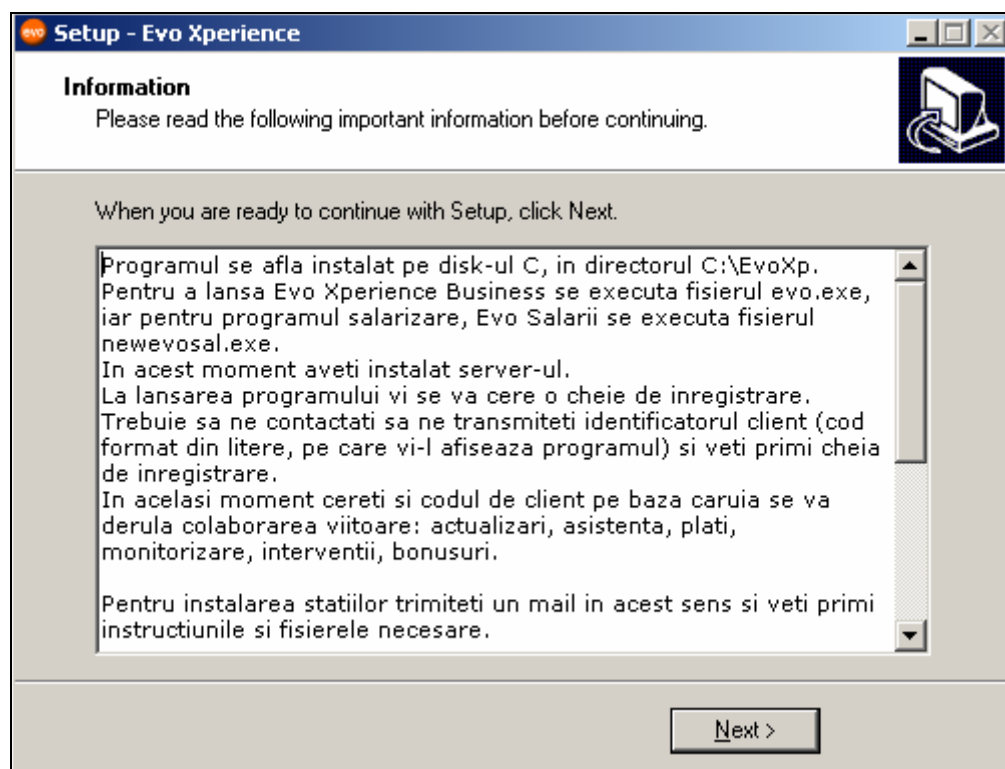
evo Setup - Evo Xperience

Information
Please read the following important information before continuing.

When you are ready to continue with Setup, click Next.

Programul se afla instalat pe disk-ul C, in directorul C:\EvoXp.
Pentru a lansa Evo Xperience Business se executa fisierul evo.exe, iar pentru programul salarizare, Evo Salarii se executa fisierul newevosal.exe.
In acest moment aveti instalat server-ul.
La lansarea programului vi se va cere o cheie de inregistrare.
Trebuie sa ne contactati sa ne transmiteti identificatorul client (cod format din litere, pe care vi-l afiseaza programul) si veti primi cheia de inregistrare.
In acelasi moment cereti si codul de client pe baza caruia se va derula colaborarea viitoare: actualizari, asistenta, plati, monitorizare, interventii, bonusuri.

Pentru instalarea statiilor trimiteti un mail in acest sens si veti primi instructiunile si fisierele necesare.

Next >